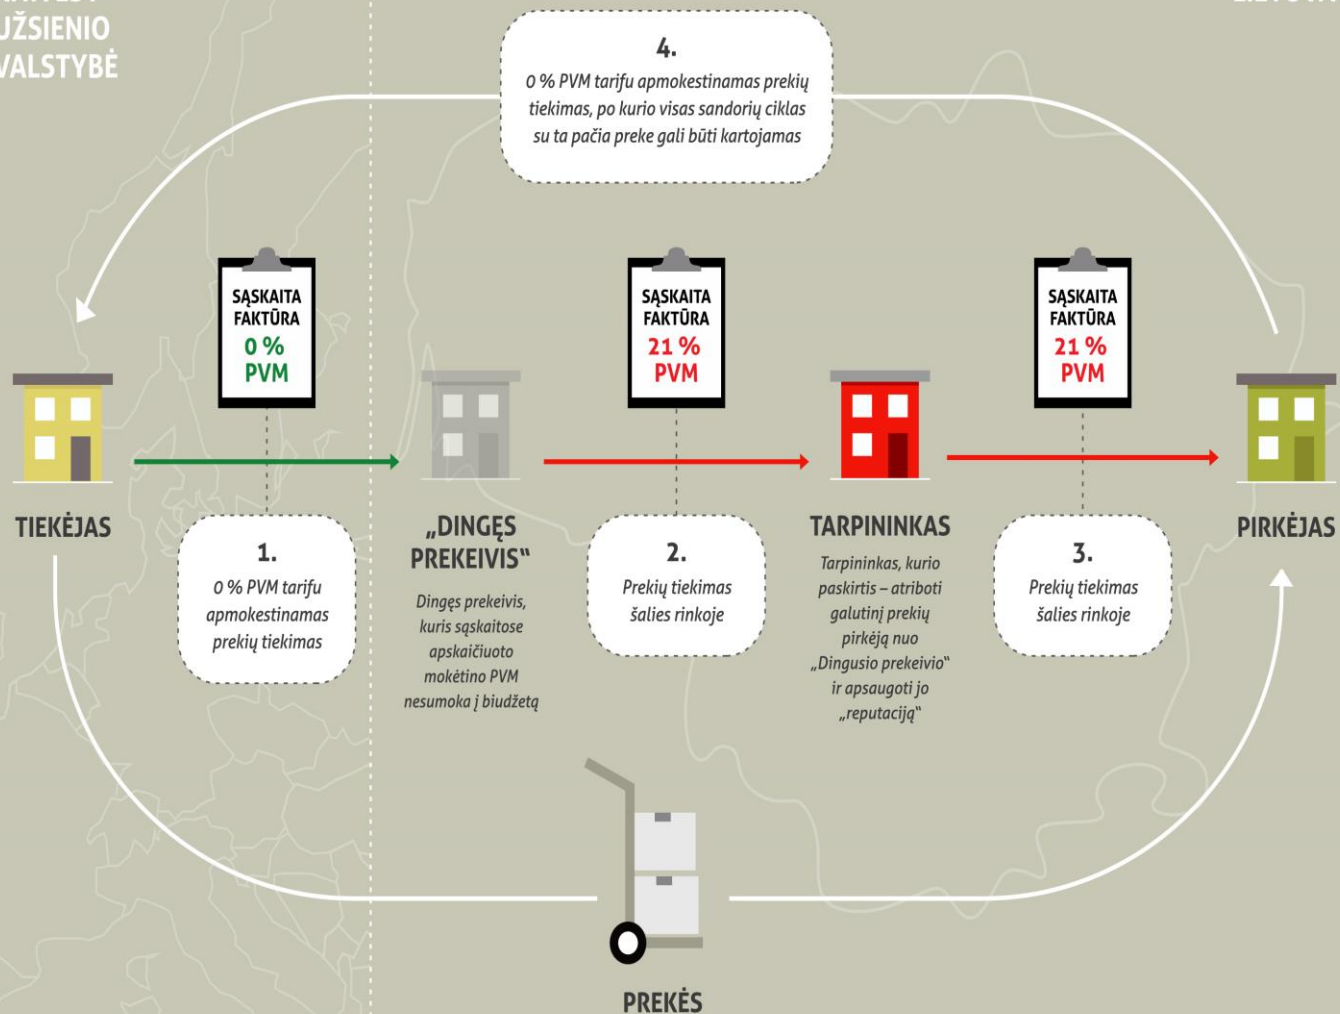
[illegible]
UŽSIENIO
VALSTYBĖ

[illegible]

4.
0 % PVM tarifu apmokestinamas prekių tiekimas, po kurio visas sandorių ciklas su ta pačia preke gali būti kartojamas

SĄSKAITA FAKTŪRA
0 %
PVM

SĄSKAITA FAKTŪRA
21 %
PVM

SĄSKAITA FAKTŪRA
21 %
PVM

TIEKĖJAS

1.
0 % PVM tarifu apmokestinamas prekių tiekimas

„DINGĘS PREKEIVIS“

Dingęs prekeivis, kuris sąskaitose apskaičiuoto mokėtino PVM nesumoka į biudžetą

2.
Prekių tiekimas šalies rinkoje

TARPININKAS

Tarpininkas, kurio paskirtis – atriboti galutinį prekių pirkėją nuo „Dingusio prekeivio“ ir apsaugoti jo „reputaciją“

3.
Prekių tiekimas šalies rinkoje

PIRKĖJAS

PREKĖS